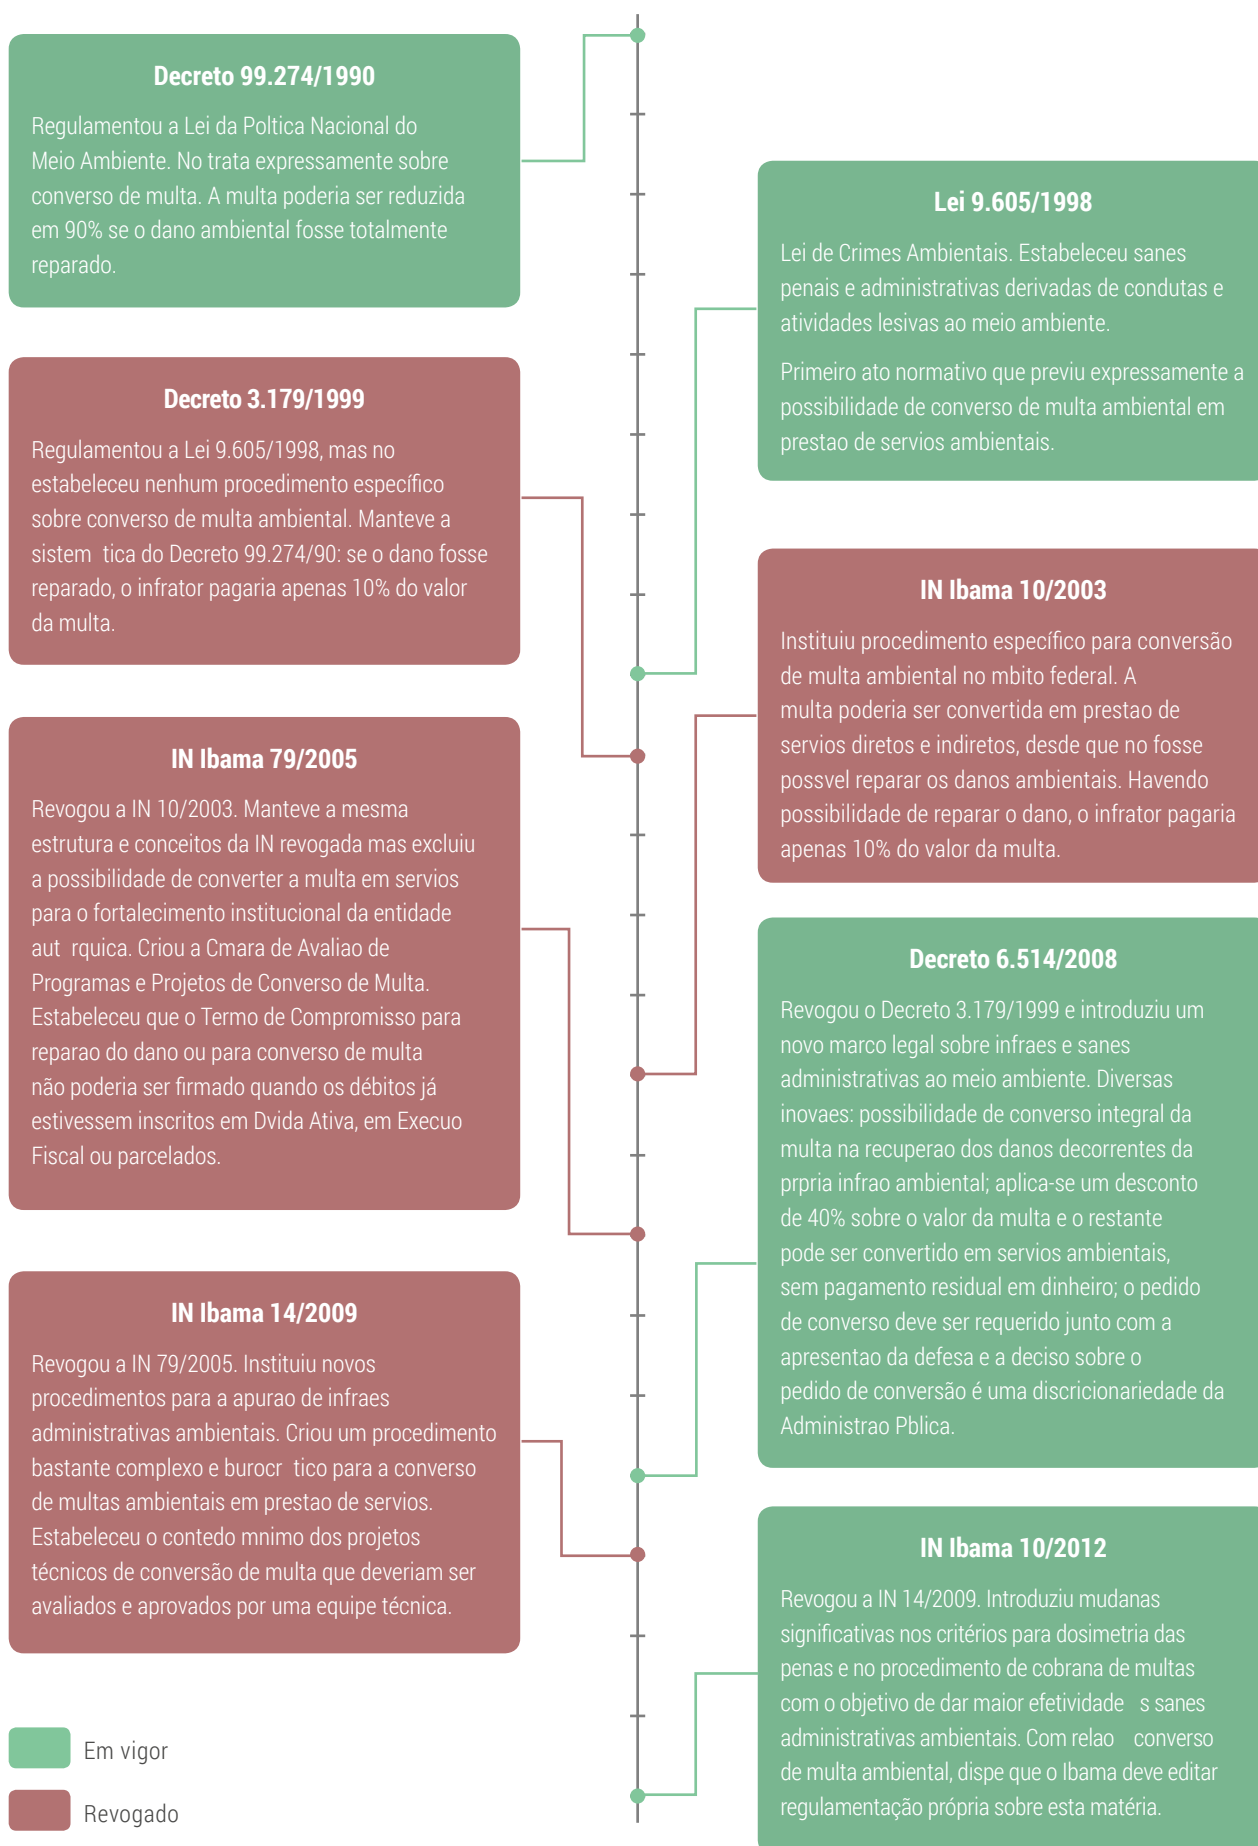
**Decreto 99.274/1990**

Regulamentou a Lei da Poltica Nacional do Meio Ambiente. No trata expressamente sobre converso de multa. A multa poderia ser reduzida em 90% se o dano ambiental fosse totalmente reparado.

**Lei 9.605/1998**

Lei de Crimes Ambientais. Estabeleceu sanes penais e administrativas derivadas de condutas e atividades lesivas ao meio ambiente.

Primeiro ato normativo que previu expressamente a possibilidade de converso de multa ambiental em prestao de servios ambientais.

**Decreto 3.179/1999**

Regulamentou a Lei 9.605/1998, mas no estabeleceu nenhum procedimento específico sobre converso de multa ambiental. Manteve a sistem tica do Decreto 99.274/90: se o dano fosse reparado, o infrator pagaria apenas 10% do valor da multa.

**IN Ibama 10/2003**

Instituiu procedimento específico para conversão de multa ambiental no mbito federal. A multa poderia ser convertida em prestao de servios diretos e indiretos, desde que no fosse possvel reparar os danos ambientais. Havendo possibilidade de reparar o dano, o infrator pagaria apenas 10% do valor da multa.

**IN Ibama 79/2005**

Revogou a IN 10/2003. Manteve a mesma estrutura e conceitos da IN revogada mas excluiu a possibilidade de converter a multa em servios para o fortalecimento institucional da entidade aut rquica. Criou a Cmara de Avaliao de Programas e Projetos de Converso de Multa. Estabeleceu que o Termo de Compromisso para reparao do dano ou para converso de multa não poderia ser firmado quando os débitos já estivessem inscritos em Dvida Ativa, em Execuo Fiscal ou parcelados.

**Decreto 6.514/2008**

Revogou o Decreto 3.179/1999 e introduziu um novo marco legal sobre infraes e sanes administrativas ao meio ambiente. Diversas inovaes: possibilidade de converso integral da multa na recuperao dos danos decorrentes da prpria infrao ambiental; aplica-se um desconto de 40% sobre o valor da multa e o restante pode ser convertido em servios ambientais, sem pagamento residual em dinheiro; o pedido de converso deve ser requerido junto com a apresentao da defesa e a deciso sobre o pedido de conversão é uma discricionariedade da Administrao Pblica.

**IN Ibama 14/2009**

Revogou a IN 79/2005. Instituiu novos procedimentos para a apurao de infraes administrativas ambientais. Criou um procedimento bastante complexo e burocr tico para a converso de multas ambientais em prestao de servios. Estabeleceu o contedo mnimo dos projetos técnicos de conversão de multa que deveriam ser avaliados e aprovados por uma equipe técnica.

**IN Ibama 10/2012**

Revogou a IN 14/2009. Introduziu mudanas significativas nos critérios para dosimetria das penas e no procedimento de cobrana de multas com o objetivo de dar maior efetividade s sanes administrativas ambientais. Com relao converso de multa ambiental, dispe que o Ibama deve editar regulamentação própria sobre esta matéria.

Em vigor

Revogado